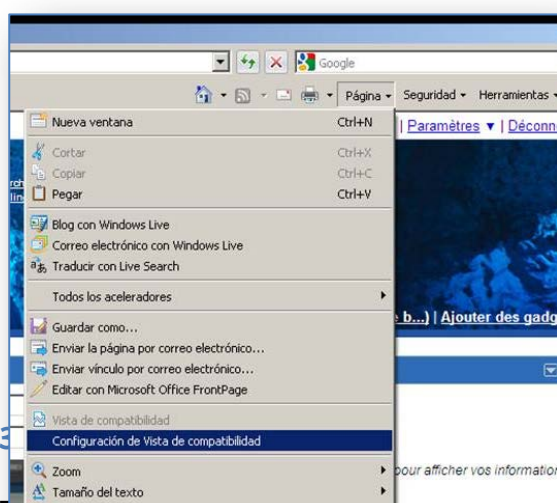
Google

Página ▾ Seguridad ▾ Herramientas ▾

| Paramètres ▾ | Déconn

Nueva ventana Ctrl+N
Cortar Ctrl+X
Copiar Ctrl+C
Pegar Ctrl+V
Blog con Windows Live
Correo electrónico con Windows Live
Traducir con Live Search
Todos los aceleradores
Guardar como...
Enviar la página por correo electrónico...
Enviar vínculo por correo electrónico...
Editar con Microsoft Office FrontPage
Vista de compatibilidad
Configuración de Vista de compatibilidad
Zoom
Tamaño del texto

b...) | Ajouter des gadg

pour afficher vos information